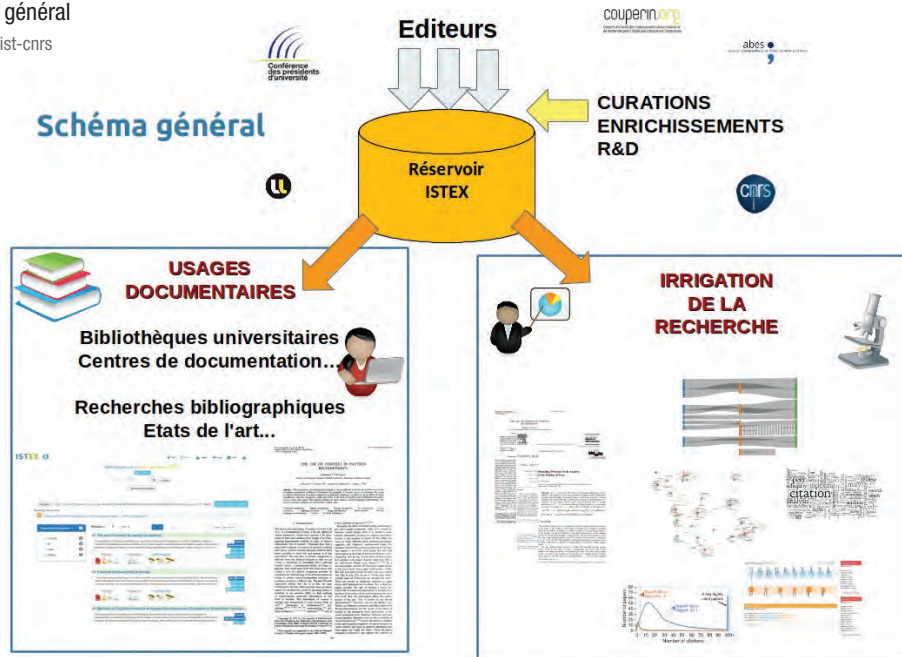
général
ist-cnrs

Editeurs

couperin.org

Conférence des présidents d'université

abes

Schéma général

CURATIONS
ENRICHISSEMENTS
R&D

Réservoir
ISTEX

cnrs

USAGES
DOCUMENTAIRES

Bibliothèques universitaires
Centres de documentation...

Recherches bibliographiques
Etats de l'art...

ISTEX

THE USE OF CONTEXT IN PATTERN RECOGNITION

IRRIGATION
DE LA
RECHERCHE

citation

Number of papers

Number of citations